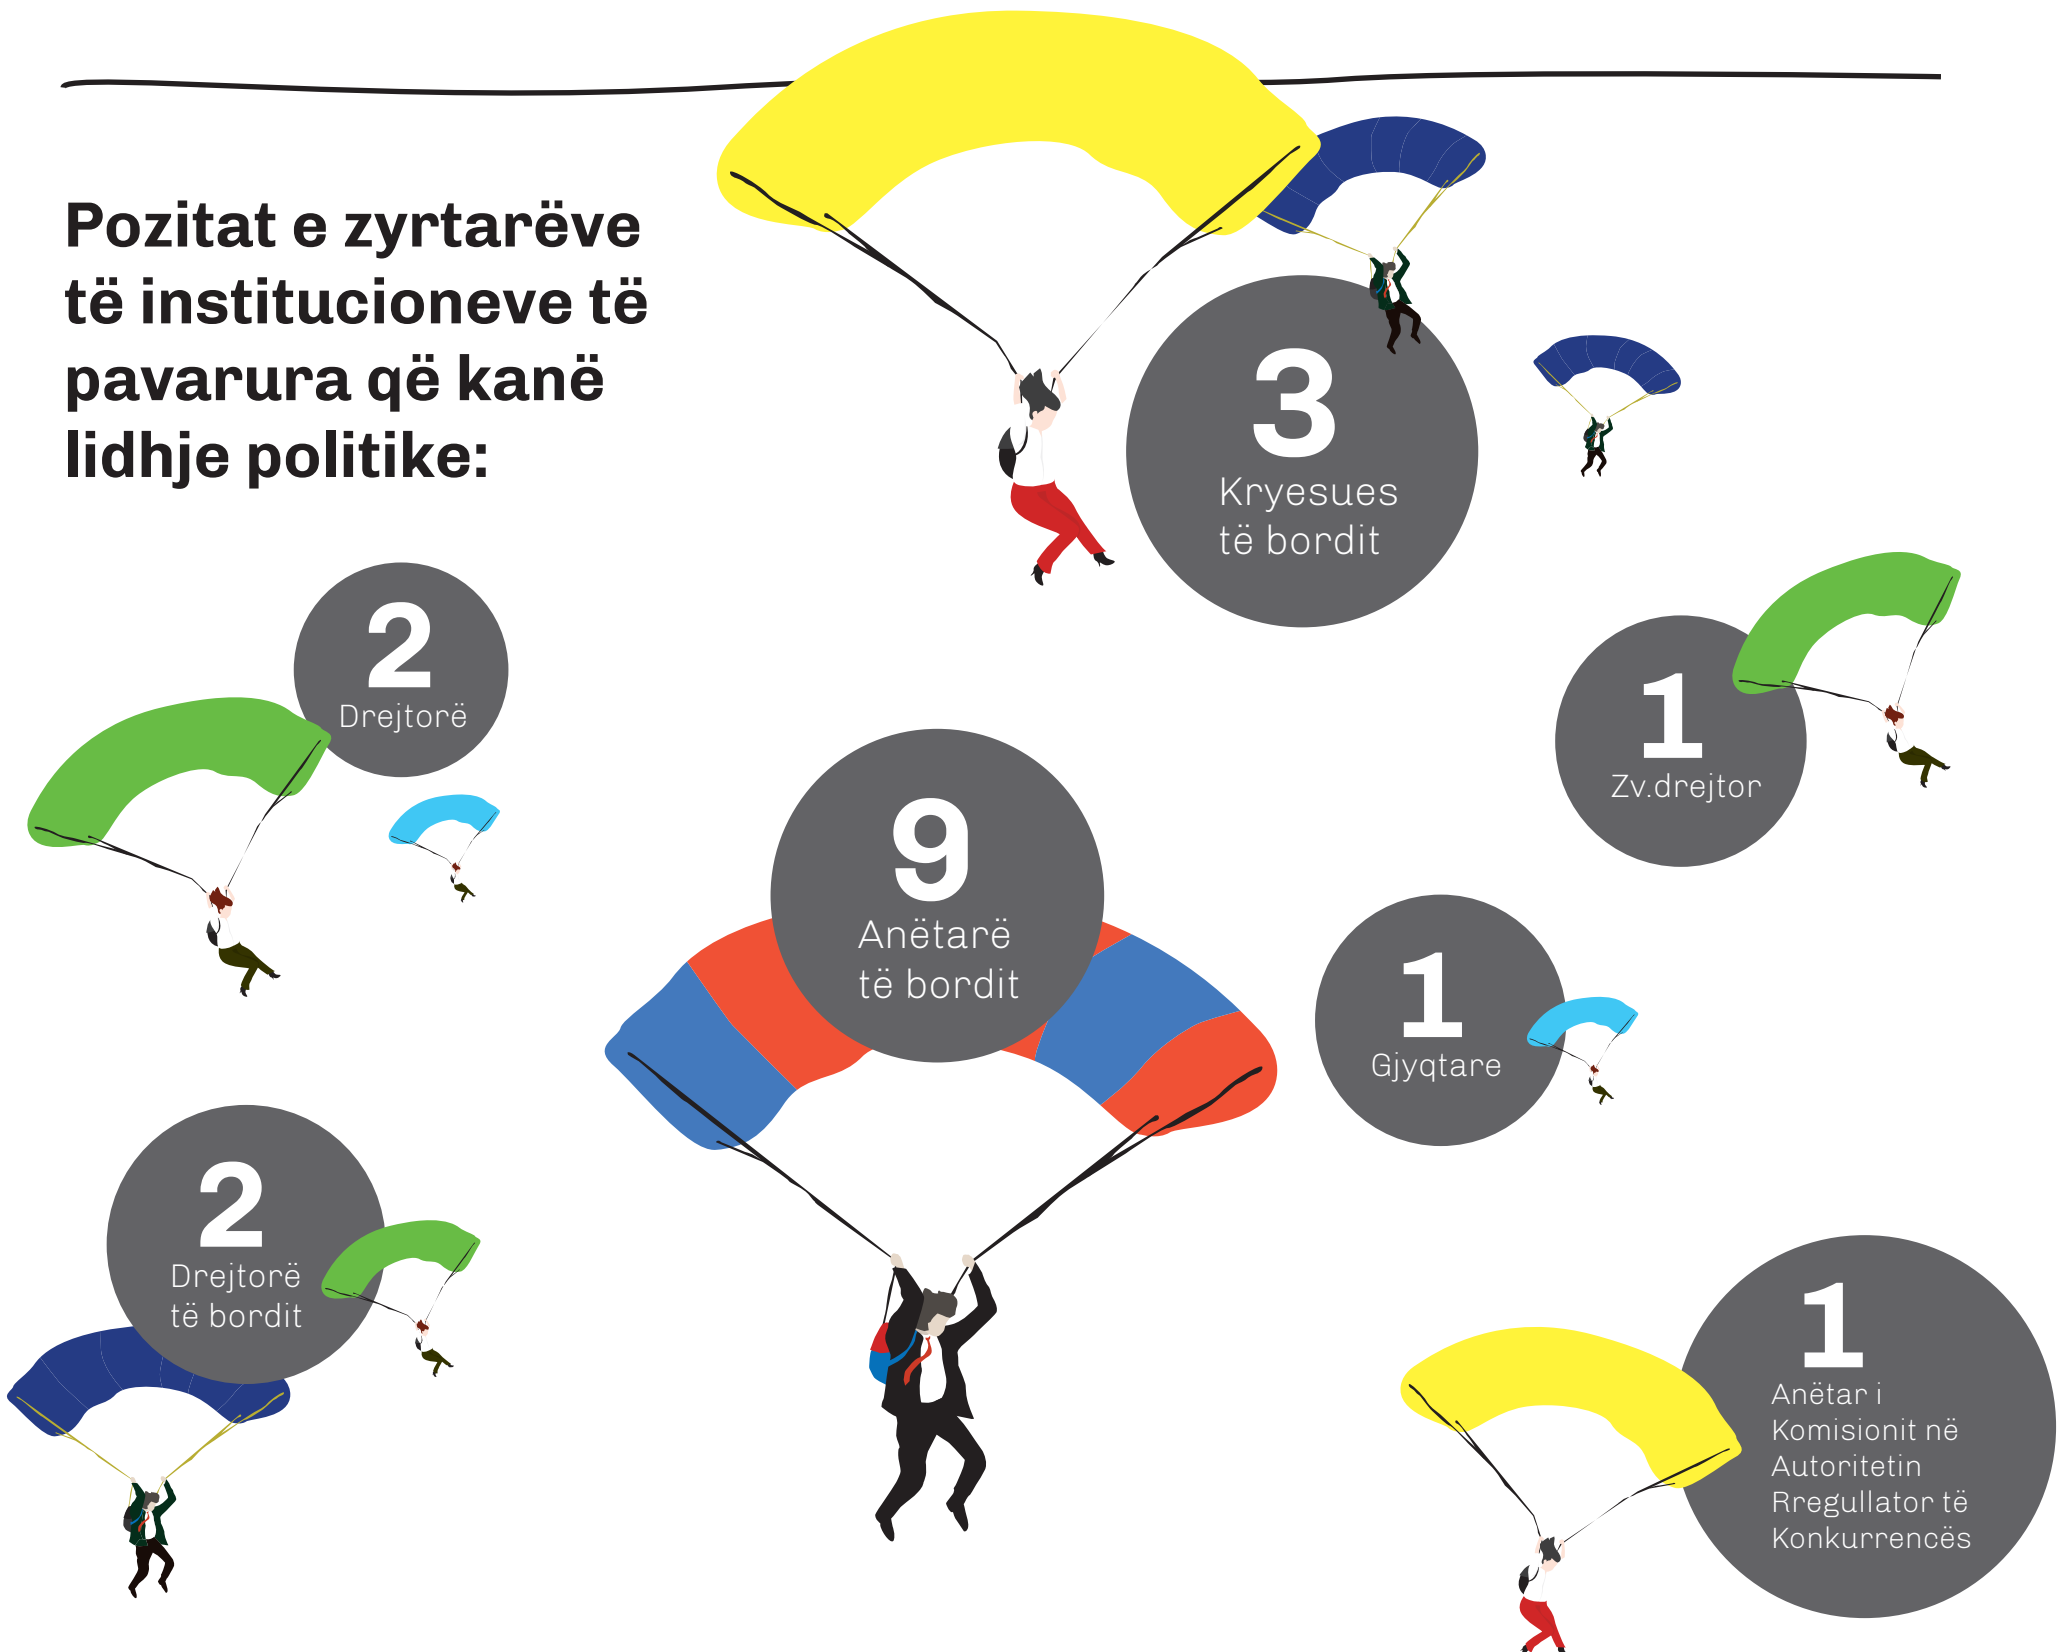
Pozitat e zyrtarëve të institucioneve të pavarura që kanë lidhje politike:

3
Kryesues të bordit

2
Drejtorë

1
Zv.drejtor

9
Anëtarë të bordit

1
Gjyqtare

2
Drejtorë të bordit

1
Anëtar i Komisionit në Autoritetin Rregullator të Konkurrencës